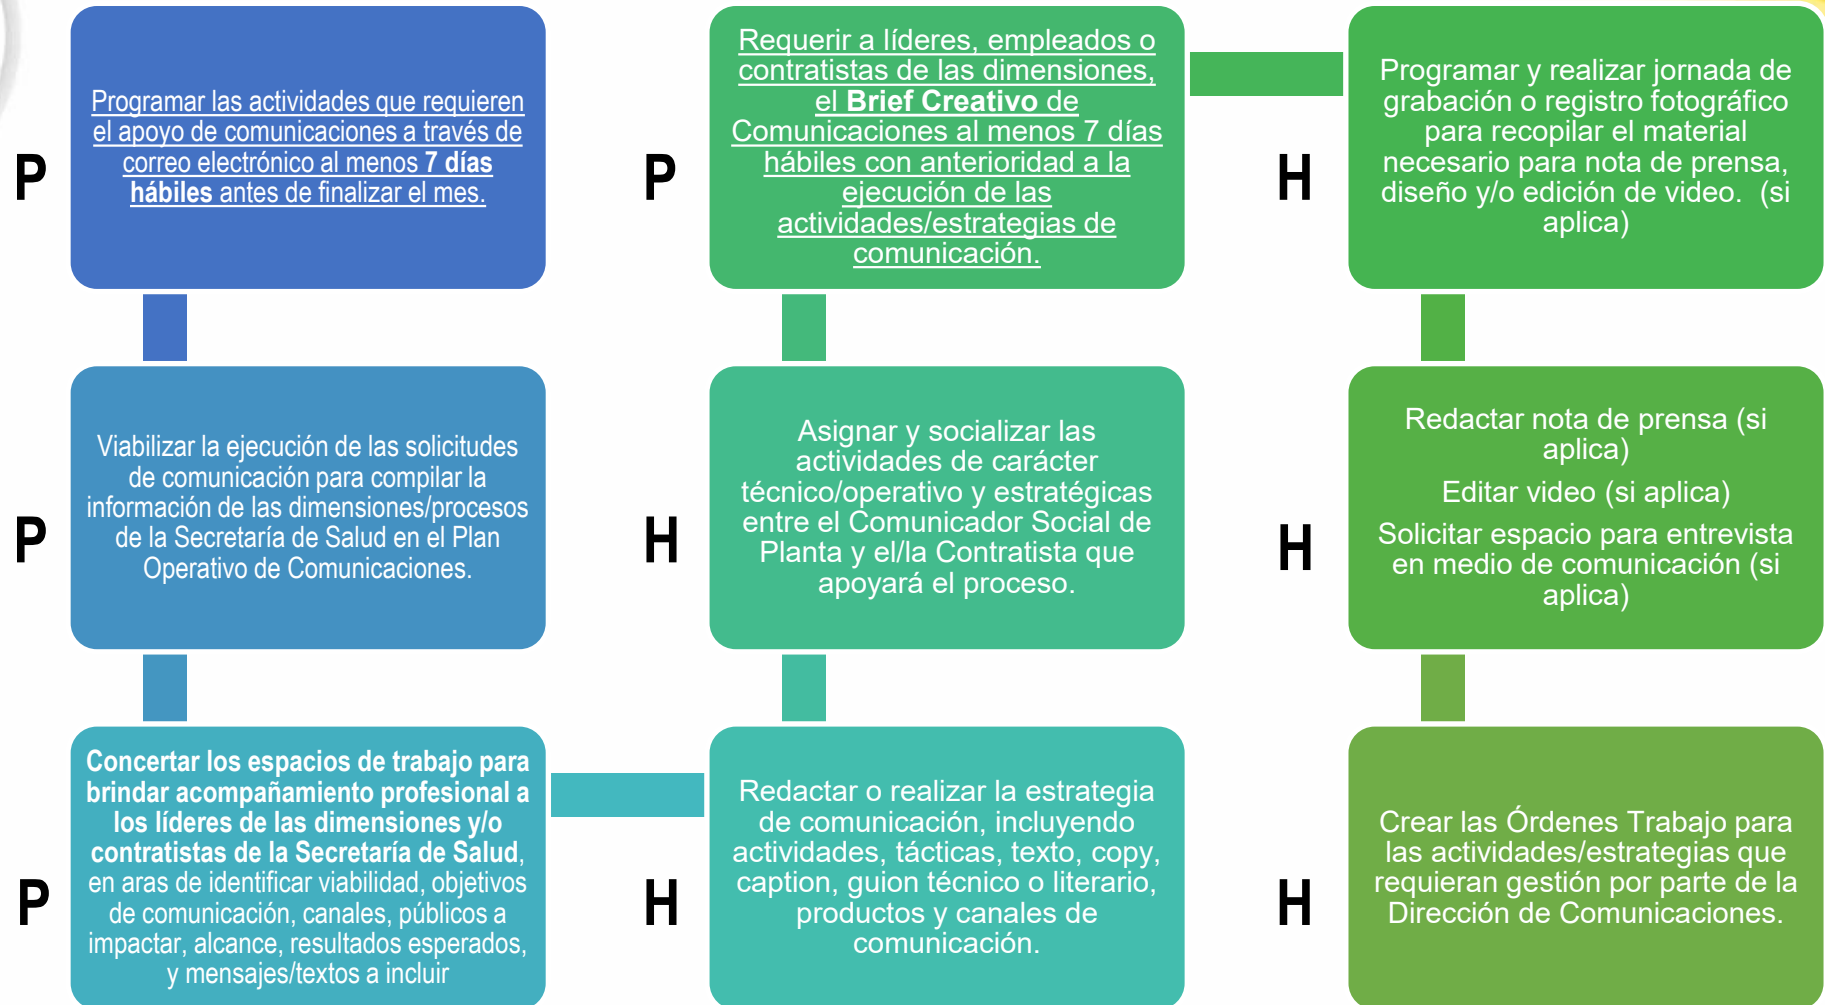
P

Programar las actividades que requieren el apoyo de comunicaciones a través de correo electrónico al menos 7 días hábiles antes de finalizar el mes.

P

Viabilizar la ejecución de las solicitudes de comunicación para compilar la información de las dimensiones/procesos de la Secretaría de Salud en el Plan Operativo de Comunicaciones.

P

Concertar los espacios de trabajo para brindar acompañamiento profesional a los líderes de las dimensiones y/o contratistas de la Secretaría de Salud, en aras de identificar viabilidad, objetivos de comunicación, canales, públicos a impactar, alcance, resultados esperados, y mensajes/textos a incluir

P

Requerir a líderes, empleados o contratistas de las dimensiones, el Brief Creativo de Comunicaciones al menos 7 días hábiles con anterioridad a la ejecución de las actividades/estrategias de comunicación.

H

Asignar y socializar las actividades de carácter técnico/operativo y estratégicas entre el Comunicador Social de Planta y el/la Contratista que apoyará el proceso.

H

Redactar o realizar la estrategia de comunicación, incluyendo actividades, tácticas, texto, copy, caption, guion técnico o literario, productos y canales de comunicación.

H

Programar y realizar jornada de grabación o registro fotográfico para recopilar el material necesario para nota de prensa, diseño y/o edición de video. (si aplica)

H

Redactar nota de prensa (si aplica)

Editar video (si aplica)

Solicitar espacio para entrevista en medio de comunicación (si aplica)

H

Crear las Órdenes Trabajo para las actividades/estrategias que requieran gestión por parte de la Dirección de Comunicaciones.